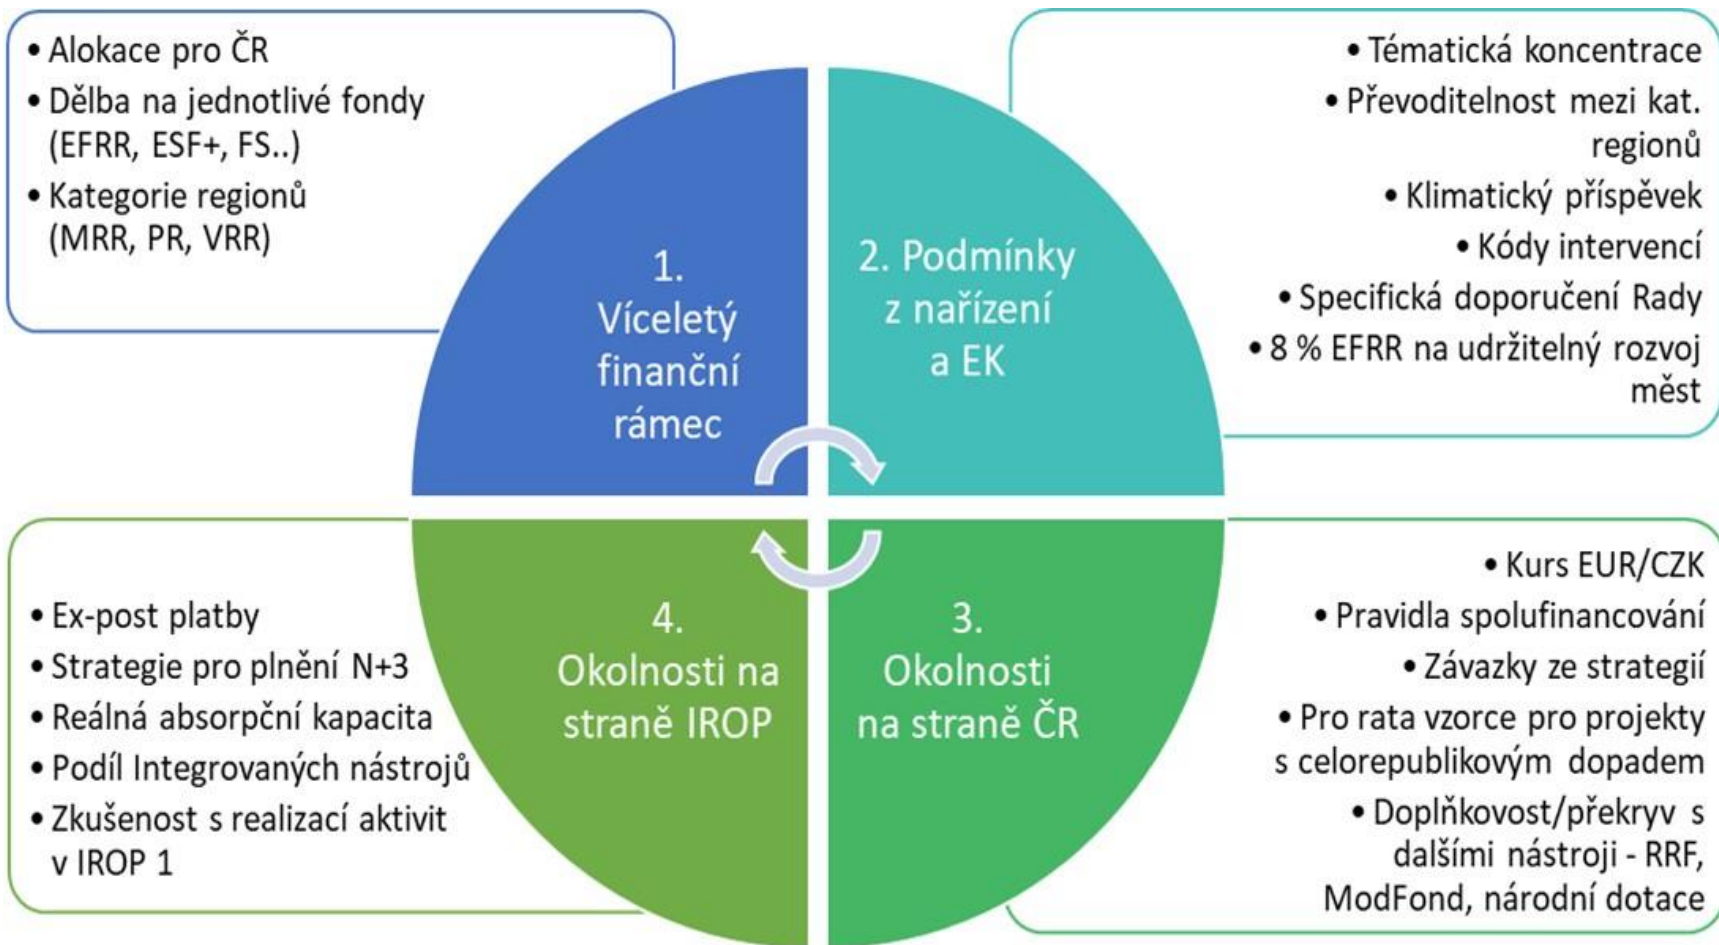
• Alokace pro ČR
• Dělba na jednotlivé fondy (EFRR, ESF+, FS..)
• Kategorie regionů (MRR, PR, VRR)

• Tématická koncentrace
• Převoditelnost mezi kat. regionů
• Klimatický příspěvek
• Kódy intervencí
• Specifická doporučení Rady
• 8 % EFRR na udržitelný rozvoj měst

1. Víceletý finanční rámec

2. Podmínky z nařízení a EK

4. Okolnosti na straně IROP

3. Okolnosti na straně ČR

• Ex-post platby
• Strategie pro plnění N+3
• Reálná absorpční kapacita
• Podíl Integrovaných nástrojů
• Zkušenost s realizací aktivit v IROP 1

• Kurs EUR/CZK
• Pravidla spolufinancování
• Závazky ze strategií
• Pro rata vzorce pro projekty s celorepublikovým dopadem
• Doplňkovost/překryv s dalšími nástroji - RRF, ModFond, národní dotace